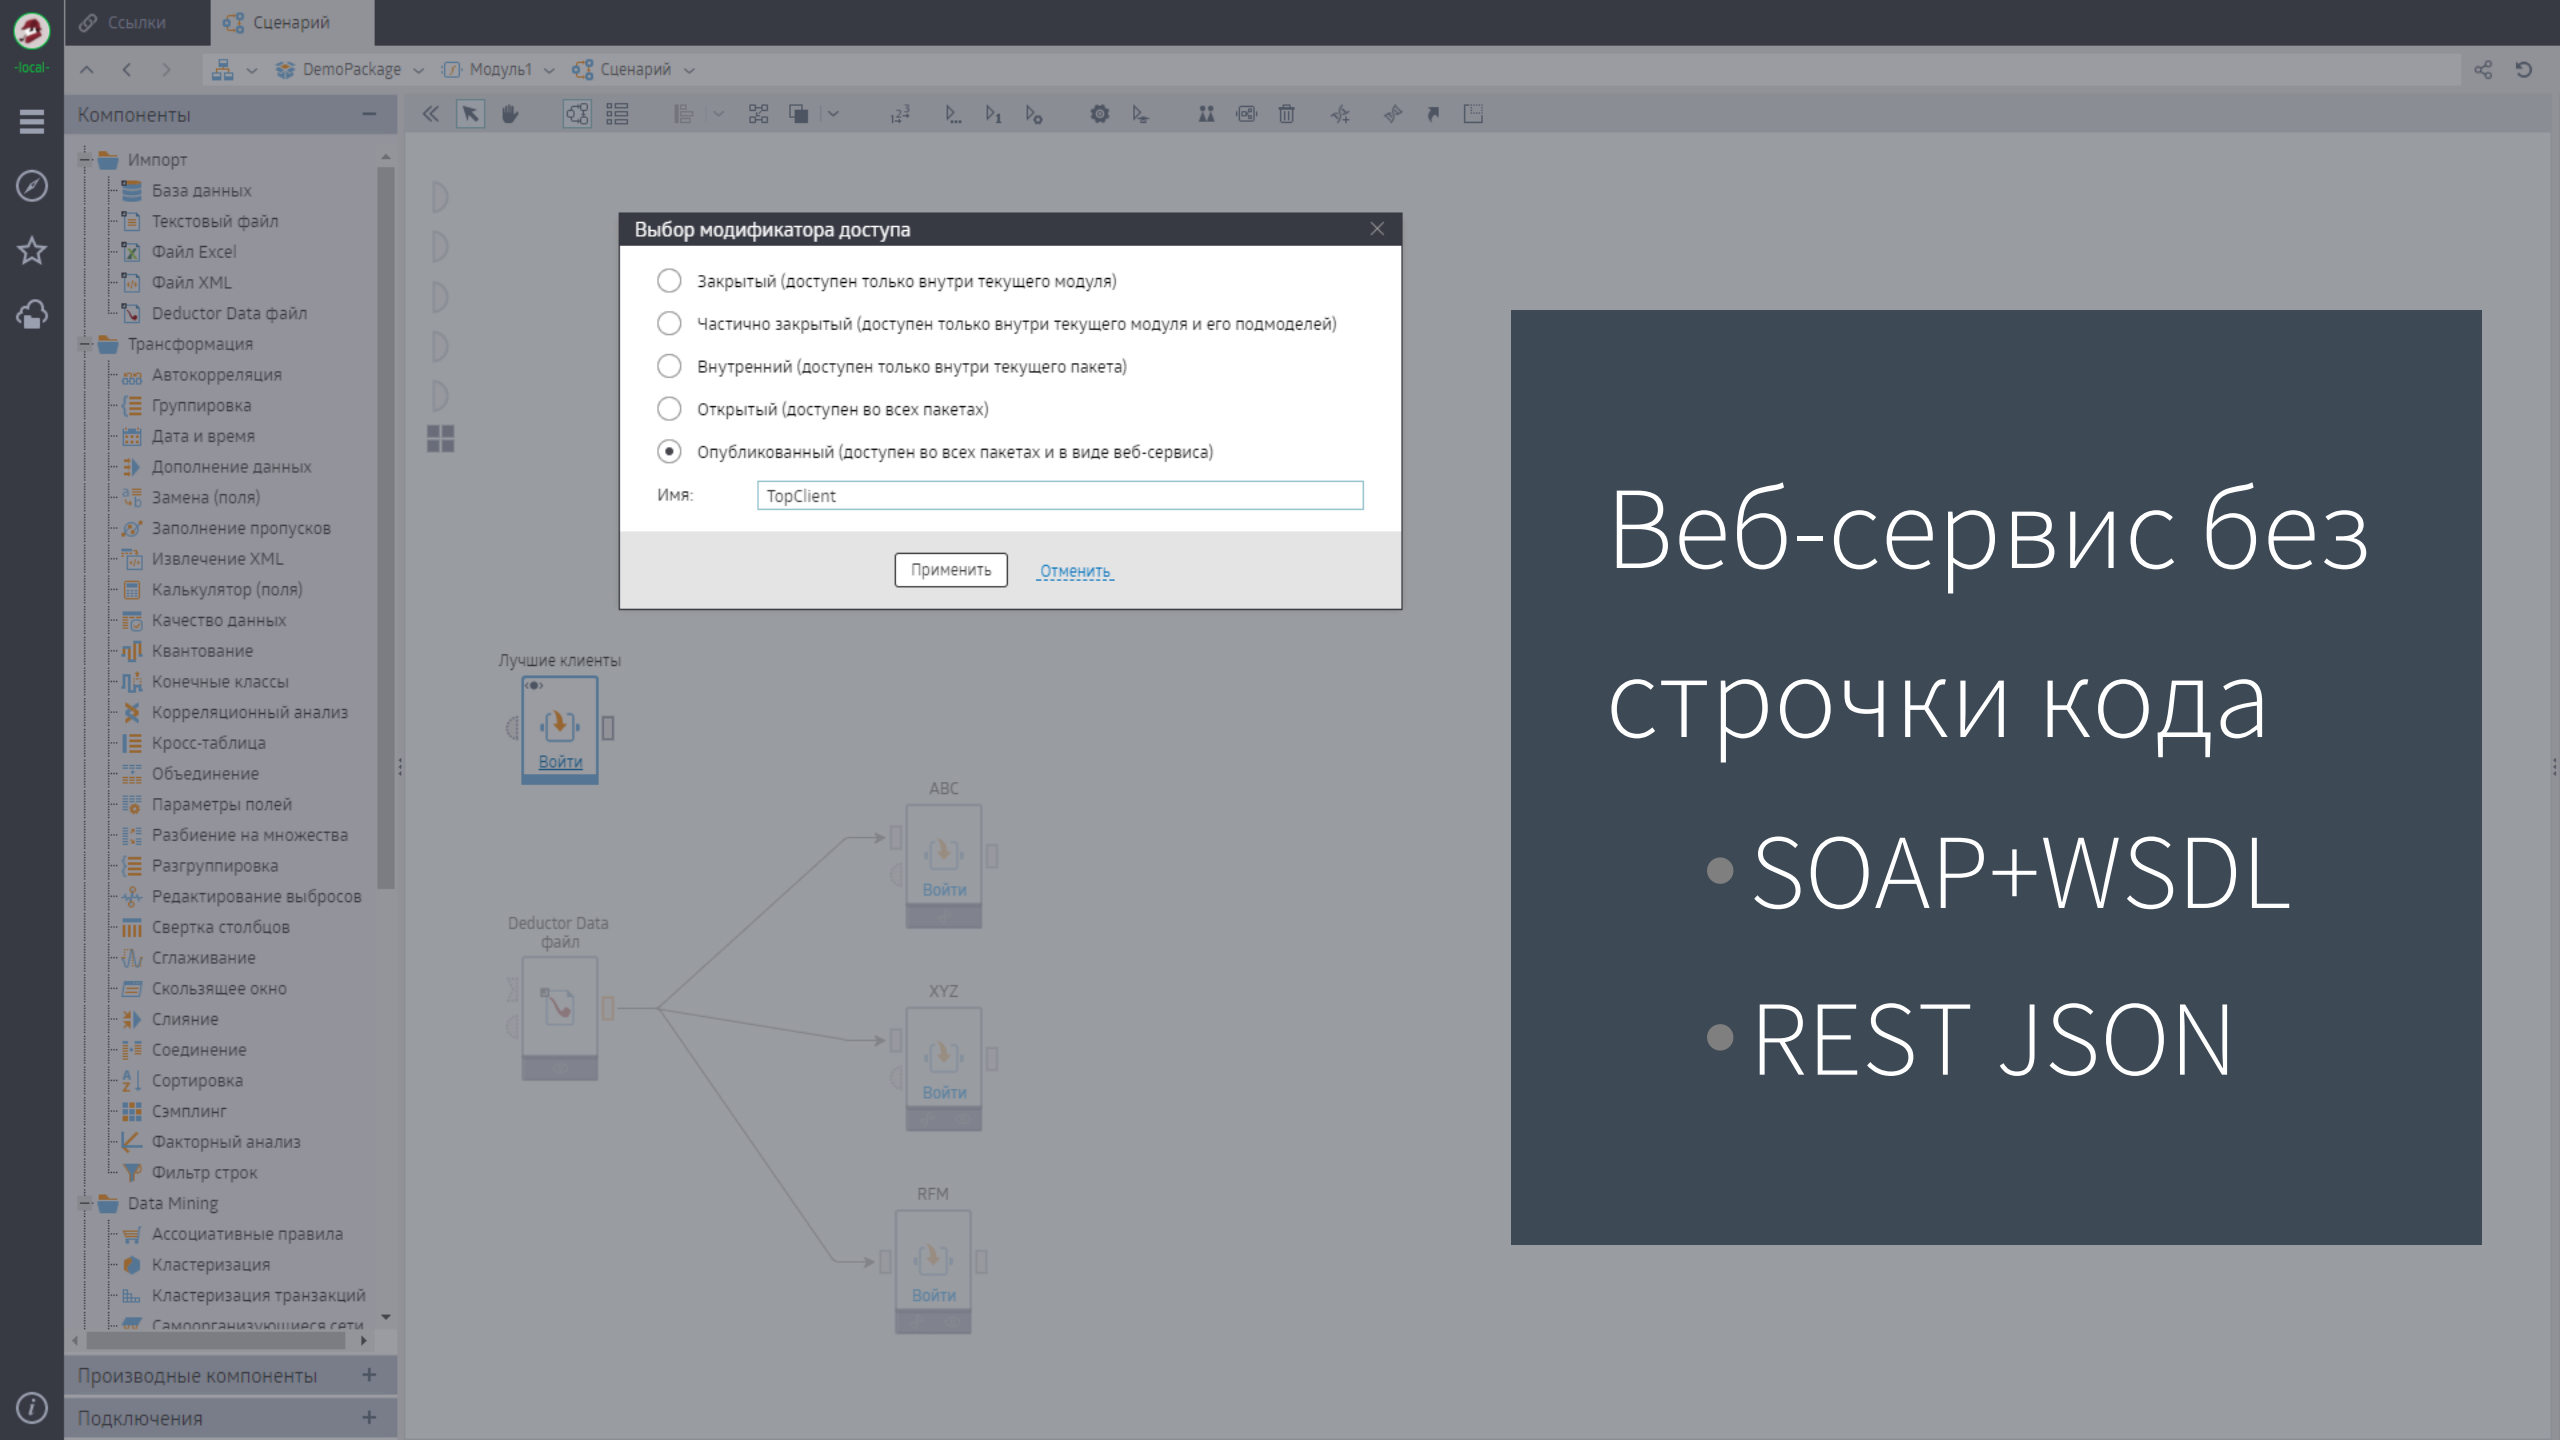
-local-

Ссылки
Сценарий

DemoPackage
Модуль1
Сценарий

Компоненты

Импорт
База данных
Текстовый файл
Файл Excel
Файл XML
Deductor Data файл
Трансформация
Автокорреляция
Группировка
Дата и время
Дополнение данных
Замена (поля)
Заполнение пропусков
Извлечение XML
Калькулятор (поля)
Качество данных
Квантование
Конечные классы
Корреляционный анализ
Кросс-таблица
Объединение
Параметры полей
Разбиение на множества
Разгруппировка
Редактирование выбросов
Свертка столбцов
Сглаживание
Скользящее окно
Слияние
Соединение
Сортировка
Сэмплинг
Факторный анализ
Фильтр строк
Data Mining
Ассоциативные правила
Кластеризация
Кластеризация транзакций
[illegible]

Производные компоненты
Подключения

Выбор модификатора доступа

Закрытый (доступен только внутри текущего модуля)
Частично закрытый (доступен только внутри текущего модуля и его подмоделей)
Внутренний (доступен только внутри текущего пакета)
Открытый (доступен во всех пакетах)
Опубликованный (доступен во всех пакетах и в виде веб-сервиса)

Имя: TopClient

Применить
Отменить

Лучшие клиенты
Войти

ABC
Войти

Deductor Data файл

XYZ
Войти

RFM
Войти

Веб-сервис без строчки кода

• SOAP+WSDL
• REST JSON